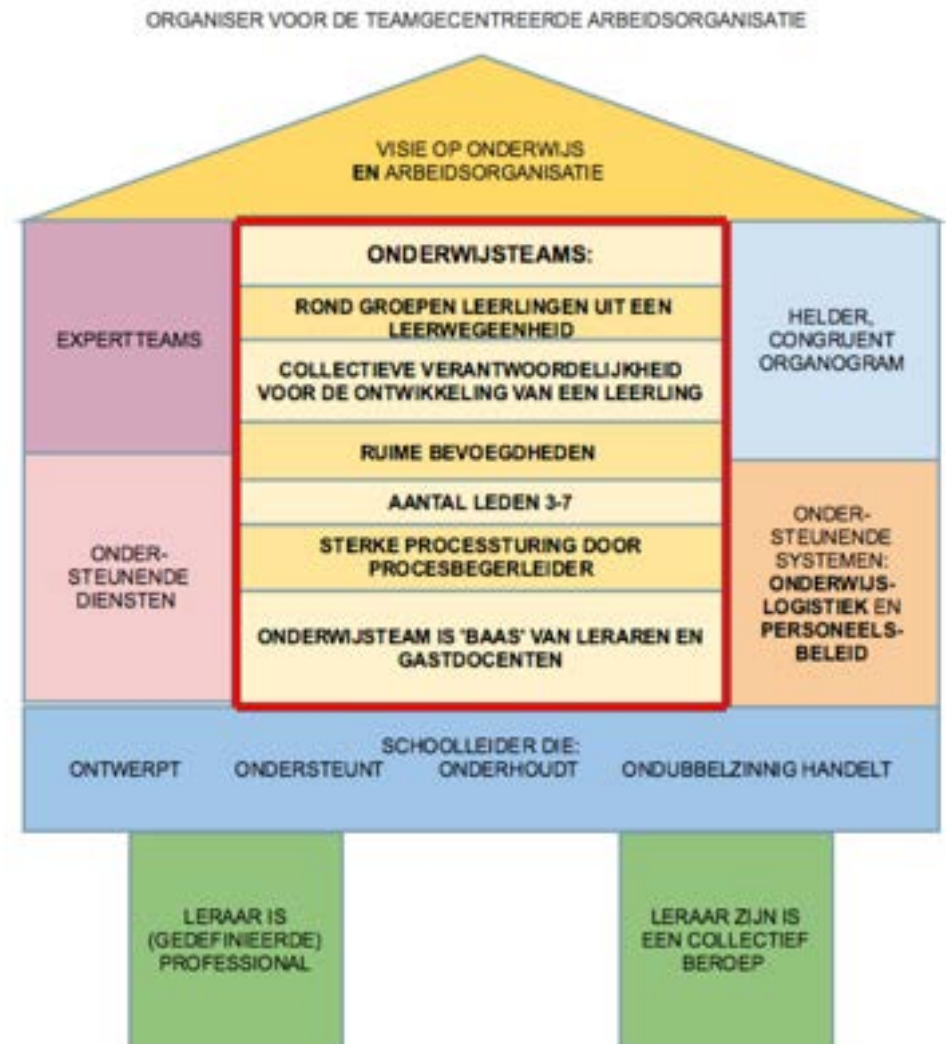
ORGANISER VOOR DE TEAMGECENTREERDE ARBEIDSORGANISATIE

VISIE OP ONDERWIJS
EN ARBEIDSORGANISATIE

EXPERTTEAMS

ONDERWIJSTEAMS:

ROND GROEPEN LEERLINGEN UIT EEN LEERWEGEENHEID

COLLECTIEVE VERANTWOORDELIJKHEID VOOR DE ONTWIKKELING VAN EEN LEERLING

RUIME BEVOEGDHEDEN

AANTAL LEDEN 3-7

STERKE PROCESSTURING DOOR PROCESBEGERLEIDER

ONDERWIJSTEAM IS 'BAAS' VAN LERAREN EN GASTDOCENTEN

HELDER, CONGRUENT ORGANOGRAM

ONDER-STEUNENDE DIENSTEN

ONDER-STEUNENDE SYSTEMEN: ONDERWIJS-LOGISTIEK EN PERSONEELS-BELEID

SCHOOLLEIDER DIE:
ONTWERPT ONDERSTEUNT ONDERHOUDT ONDUBBELZINNIG HANDELT

LERAAR IS (GEDEFINIEERDE) PROFESSIONAL

LERAAR ZIJN IS EEN COLLECTIEF BEROEP